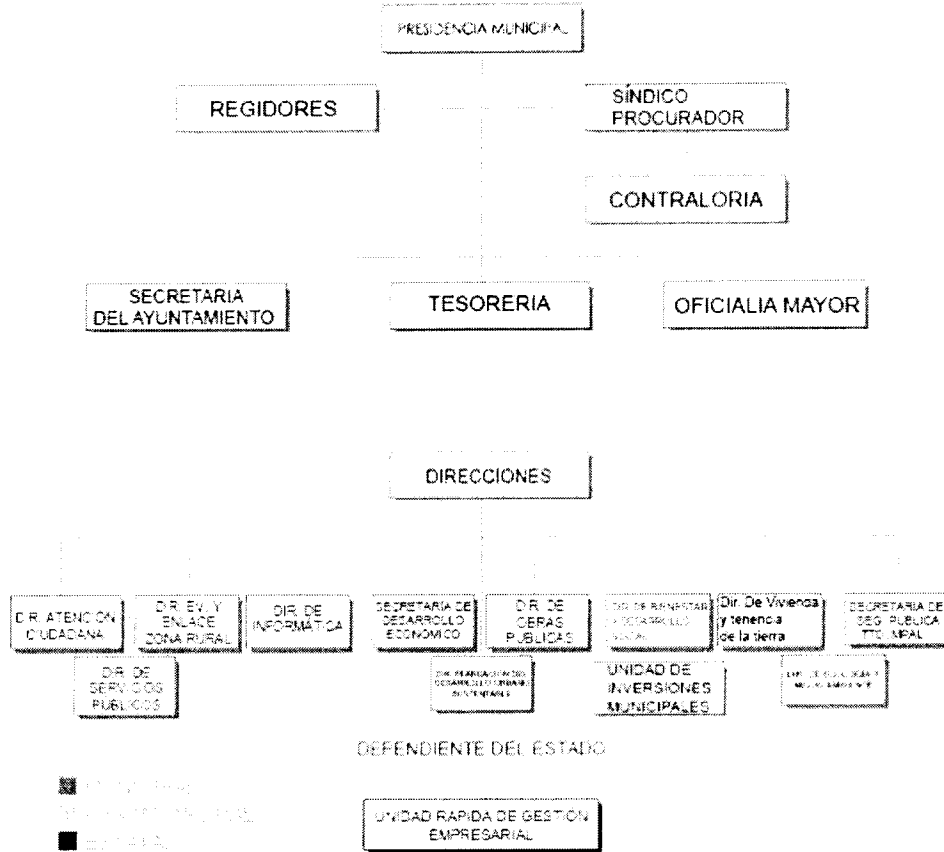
PRESIDENCIA MUNICIPAL

REGIDORES

SÍNDICO PROCURADOR

CONTRALORIA

SECRETARIA DEL AYUNTAMIENTO

TESORERIA

OFICIALIA MAYOR

DIRECCIONES

DIR. ATENCION CIUDADANA

DIR. EV. Y ENLACE ZONA RURAL

DIR. DE INFORMATICA

DIR. DE SERVICIOS PUBLICOS

SECRETARIA DE DESARROLLO ECONOMICO

DIR. DE OBRAS PUBLICAS

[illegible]

DIR. DE BIENESTAR Y DESARROLLO SOCIAL

UNIDAD DE INVERSIONES MUNICIPALES

Dir. De Vivienda y tenencia de la tierra

SECRETARIA DE SEG. PUBLICA Y TTO. MPAL

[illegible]

DEPENDIENTE DEL ESTADO

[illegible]
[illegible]
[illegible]

UNIDAD RAPIDA DE GESTION EMPRESARIAL